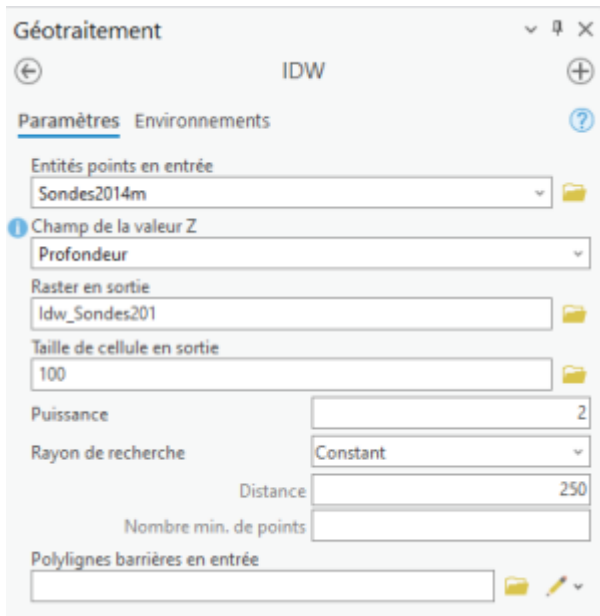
Géotraitement

IDW

Paramètres Environnements

Entités points en entrée
Sondes2014m

Champ de la valeur Z
Profondeur

Raster en sortie
Idw_Sondes201

Taille de cellule en sortie
100

| | |
|---|---|
| Puissance | 2 |
| Rayon de recherche | Constant |
| Distance | 250 |
| Nombre min. de points | |

Polylignes barrières en entrée